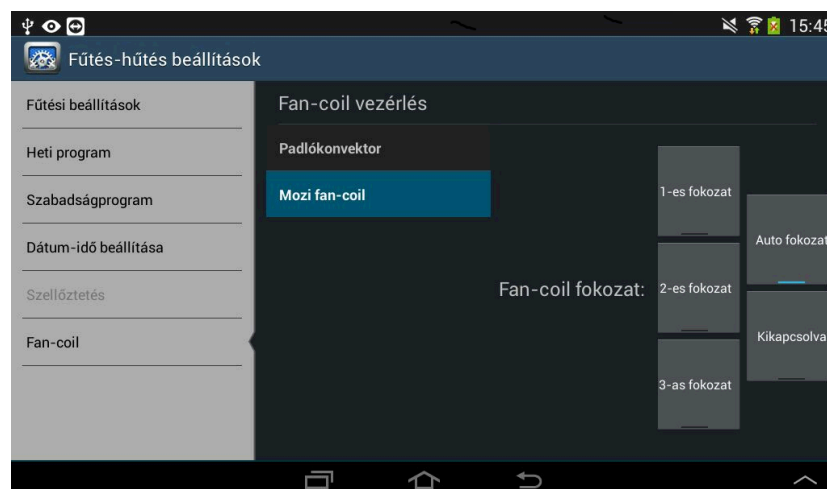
15:45

Fűtés-hűtés beállítások

Fűtési beállítások

Heti program

Szabadságprogram

Dátum-idő beállítása

Szellőztetés

Fan-coil

Fan-coil vezérlés

Padlókonvektor

Mozi fan-coil

Fan-coil fokozat:

1-es fokozat

2-es fokozat

3-as fokozat

Auto fokozat

Kikapcsolva